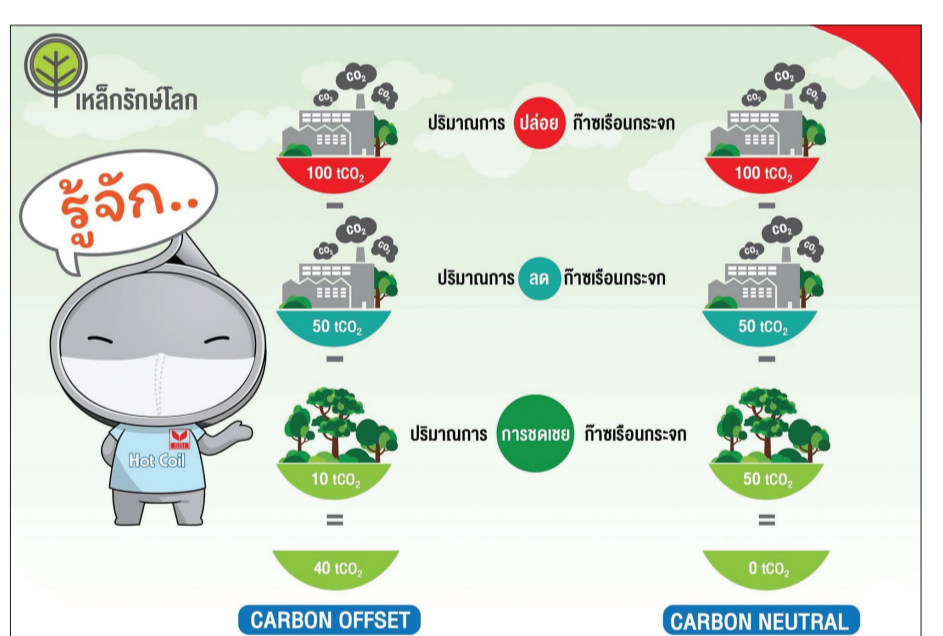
เหล็กรักษ์โลก

รู้จัก..

Hot Coil

$CO_2$ $CO_2$ $CO_2$

100 $tCO_2$

ปริมาณการ ปล่อย ก๊าซเรือนกระจก

$CO_2$ $CO_2$ $CO_2$

100 $tCO_2$

−

−

$CO_2$ $CO_2$ $CO_2$

50 $tCO_2$

ปริมาณการ ลด ก๊าซเรือนกระจก

$CO_2$ $CO_2$ $CO_2$

50 $tCO_2$

−

−

10 $tCO_2$

ปริมาณการ การชดเชย ก๊าซเรือนกระจก

50 $tCO_2$

=

=

40 $tCO_2$

0 $tCO_2$

CARBON OFFSET

CARBON NEUTRAL